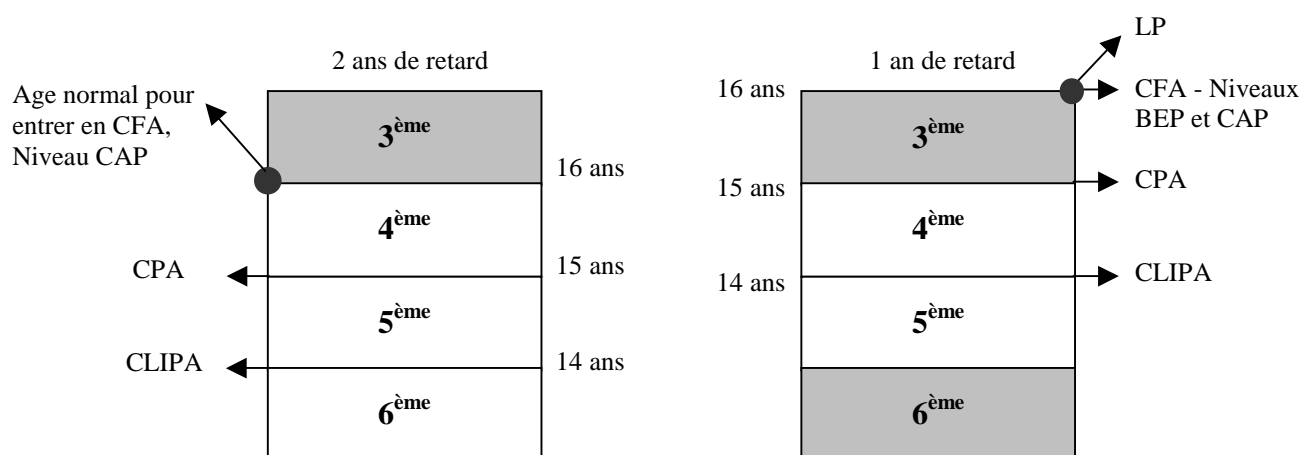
2 ans de retard

Age normal pour entrer en CFA, Niveau CAP

$3^{ème}$

16 ans

$4^{ème}$

CPA

15 ans

$5^{ème}$

CLIPA

14 ans

$6^{ème}$

LP

1 an de retard

16 ans

CFA - Niveaux BEP et CAP

$3^{ème}$

15 ans

CPA

$4^{ème}$

14 ans

CLIPA

$5^{ème}$

$6^{ème}$